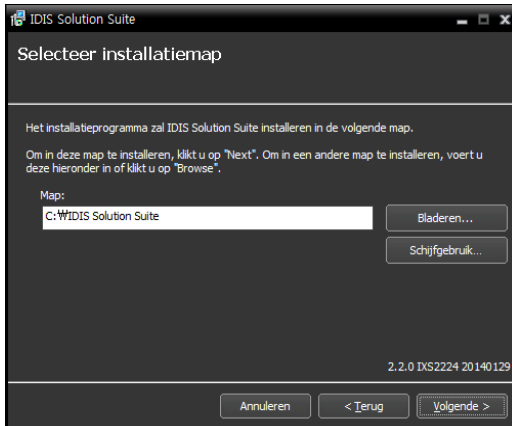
IDIS Solution Suite

Selecteer installatiemap

Het installatieprogramma zal IDIS Solution Suite installeren in de volgende map.

Om in deze map te installeren, klikt u op "Next". Om in een andere map te installeren, voert u deze hieronder in of klikt u op "Browse".

Map:

C:₩IDIS Solution Suite

Bladeren...

Schijfgebruik...

2.2.0 IXS2224 20140129

Annuleren

< Terug

Volgende >